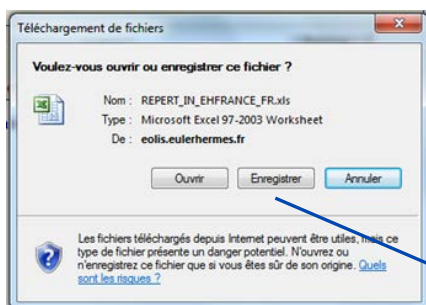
Téléchargement de fichiers

Voulez-vous ouvrir ou enregistrer ce fichier ?

Nom : REPERT_IN_EHFRANCE_FR.xls
Type : Microsoft Excel 97-2003 Worksheet
De : eolis.eulerhermes.fr

Ouvrir Enregistrer Annuler

Les fichiers téléchargés depuis Internet peuvent être utiles, mais ce type de fichier présente un danger potentiel. N'ouvrez ou n'enregistrez ce fichier que si vous êtes sûr de son origine. Quels sont les risques ?